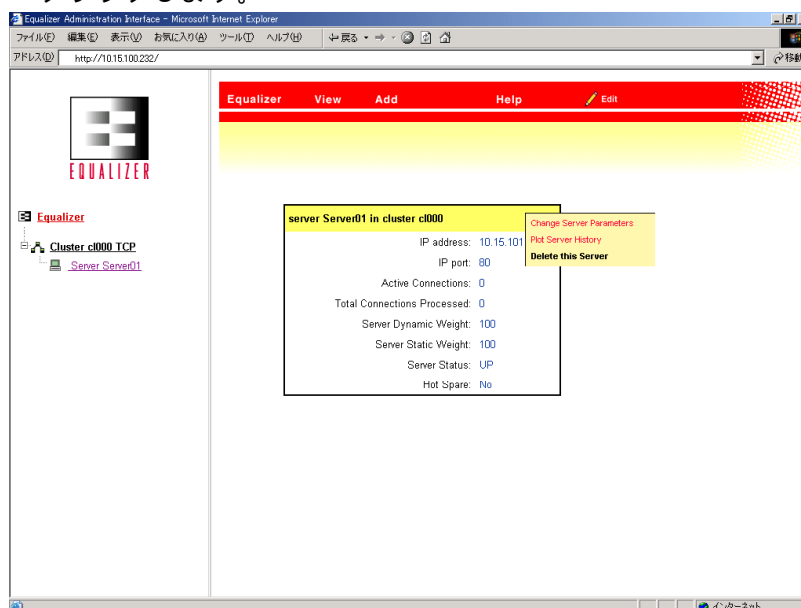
Equalizer Administration Interface - Microsoft Internet Explorer

ファイル(F) 編集(E) 表示(V) お気に入り(A) ツール(T) ヘルプ(H) ←戻る

アドレス(D) http://10.15.100.232/ 移動

EQUALIZER

Equalizer View Add Help Edit

Equalizer

Cluster cl000 TCP

Server Server01

server Server01 in cluster cl000

Change Server Parameters
Plot Server History
Delete this Server

| | |
|---|---|
| IP address: | 10.15.101 |
| IP port: | 80 |
| Active Connections: | 0 |
| Total Connections Processed: | 0 |
| Server Dynamic Weight: | 100 |
| Server Static Weight: | 100 |
| Server Status: | UP |
| Hot Spare: | No |

インターネット